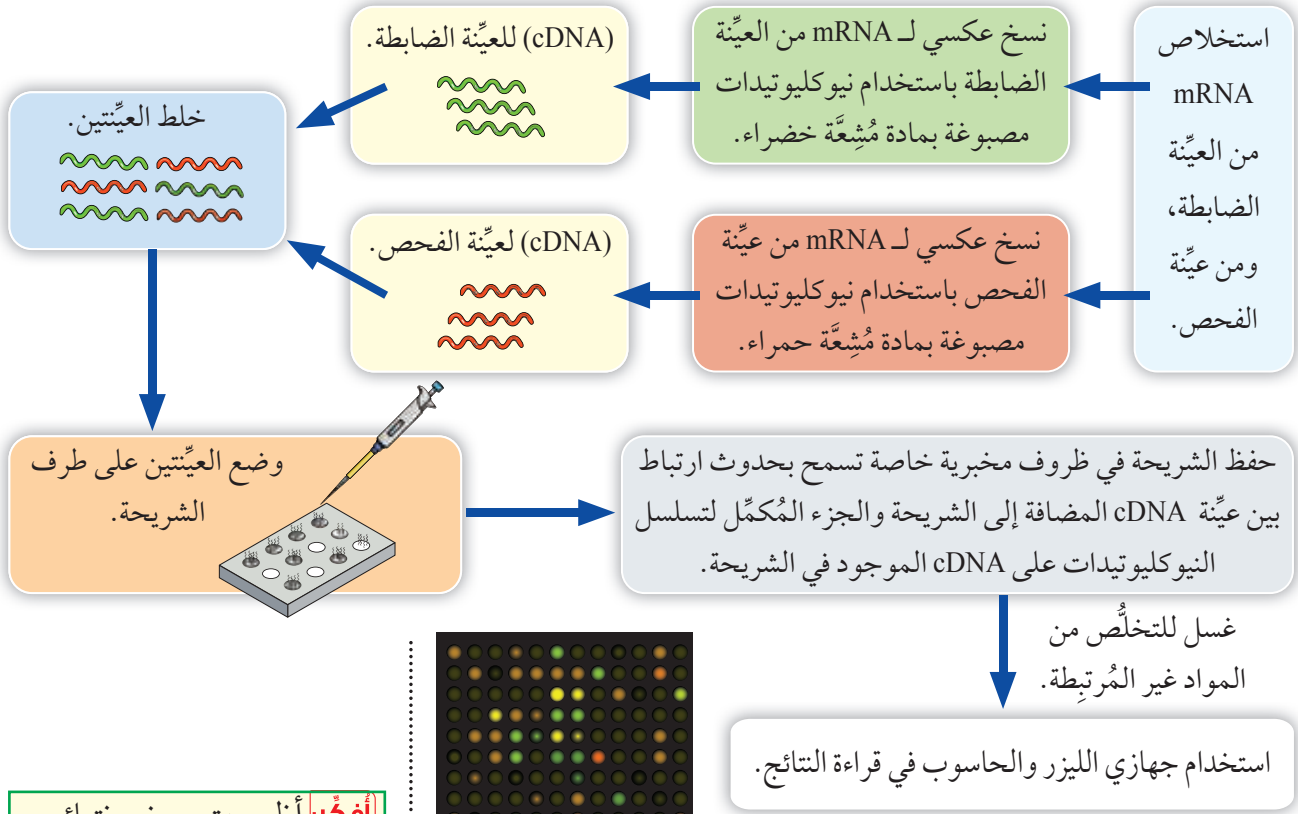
استخلاص mRNA من العيِّنة الضابطة، ومن عيِّنة الفحص.

نسخ عكسي لـ mRNA من العيِّنة الضابطة باستخدام نيوكليوتيدات مصبوغة بمادة مُشِعَّة خضراء.

(cDNA) للعيِّنة الضابطة.

نسخ عكسي لـ mRNA من عيِّنة الفحص باستخدام نيوكليوتيدات مصبوغة بمادة مُشِعَّة حمراء.

(cDNA) لعيِّنة الفحص.

خلط العيِّنتين.

وضع العيِّنتين على طرف الشريحة.

حفظ الشريحة في ظروف مخبرية خاصة تسمح بحدوث ارتباط بين عيِّنة cDNA المضافة إلى الشريحة والجزء المُكمِّل لتسلسل النيوكليوتيدات على cDNA الموجود في الشريحة.

غسل للتخلُّص من المواد غير المُرتبِطة.

استخدام جهازي الليزر والحاسوب في قراءة النتائج.

أُفكِّر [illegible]